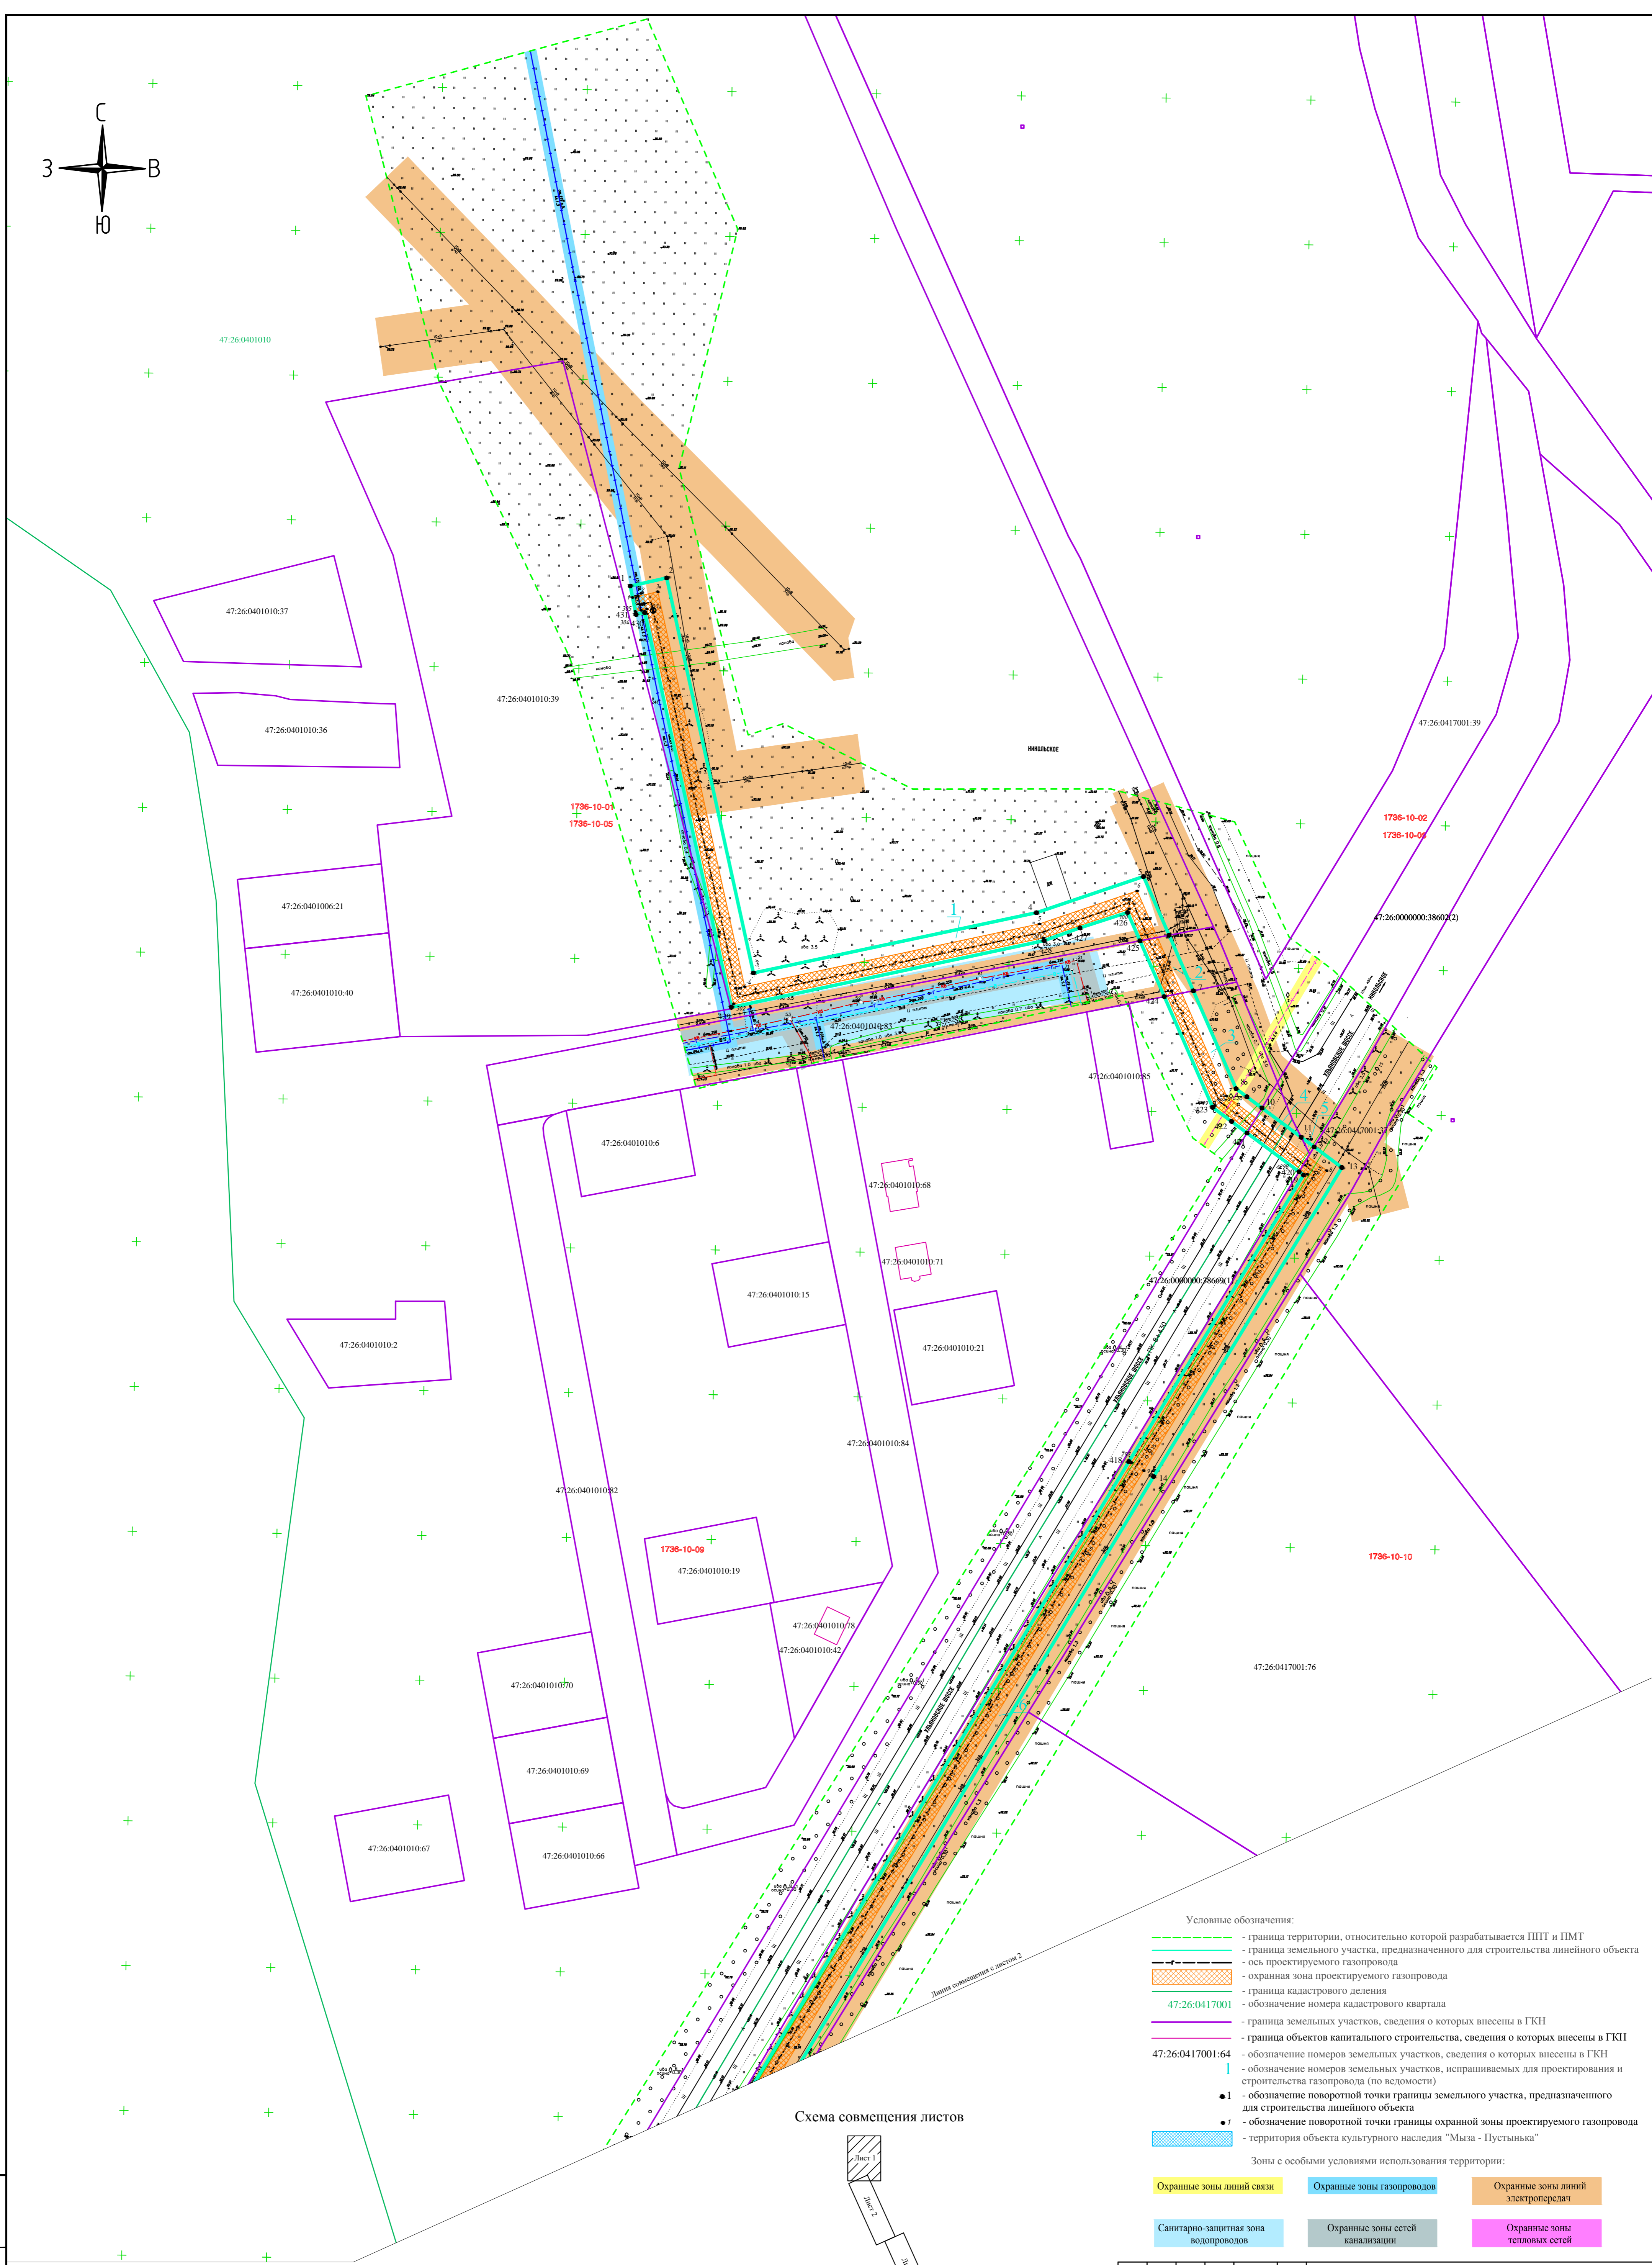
С
З
В
Ю

47:26:0401010
47:26:0401010:37
47:26:0401010:36
47:26:0401010:39
47:26:0401006:21
47:26:0401010:40
1736-10-01
1736-10-05
НИКОЛЬСКОЕ
1736-10-02
1736-10-06
47:26:0417001:39
47:26:0000000:38602(2)
47:26:0401010:83
47:26:0401010:85
47:26:0401010:6
47:26:0401010:68
47:26:0401010:71
47:26:0401010:15
47:26:0401010:21
47:26:0401010:2
47:26:0000000:38669(1)
47:26:0401010:84
47:26:0401010:82
47:26:0417001:3
1736-10-09
47:26:0401010:19
1736-10-10
47:26:0401010:78
47:26:0401010:42
47:26:0401010:70
47:26:0401010:69
47:26:0401010:67
47:26:0401010:66
47:26:0417001:76
Линия совмещения с листом 2

Схема совмещения листов
Лист 1
Лист 2

Условные обозначения:
- граница территории, относительно которой разрабатывается ППТ и ПМТ
- граница земельного участка, предназначенного для строительства линейного объекта
- ось проектируемого газопровода
- охранная зона проектируемого газопровода
- граница кадастрового деления
47:26:0417001 - обозначение номера кадастрового квартала
- граница земельных участков, сведения о которых внесены в ГКН
- граница объектов капитального строительства, сведения о которых внесены в ГКН
47:26:0417001:64 - обозначение номеров земельных участков, сведения о которых внесены в ГКН
1 - обозначение номеров земельных участков, испрашиваемых для проектирования и строительства газопровода (по ведомости)
1 - обозначение поворотной точки границы земельного участка, предназначенного для строительства линейного объекта
1 - обозначение поворотной точки границы охранной зоны проектируемого газопровода
- территория объекта культурного наследия "Мыза - Пустынька"

Зоны с особыми условиями использования территории:
Охранные зоны линий связи
Охранные зоны газопроводов
Охранные зоны линий электропередач
Санитарно-защитная зона водопроводов
Охранные зоны сетей канализации
Охранные зоны тепловых сетей